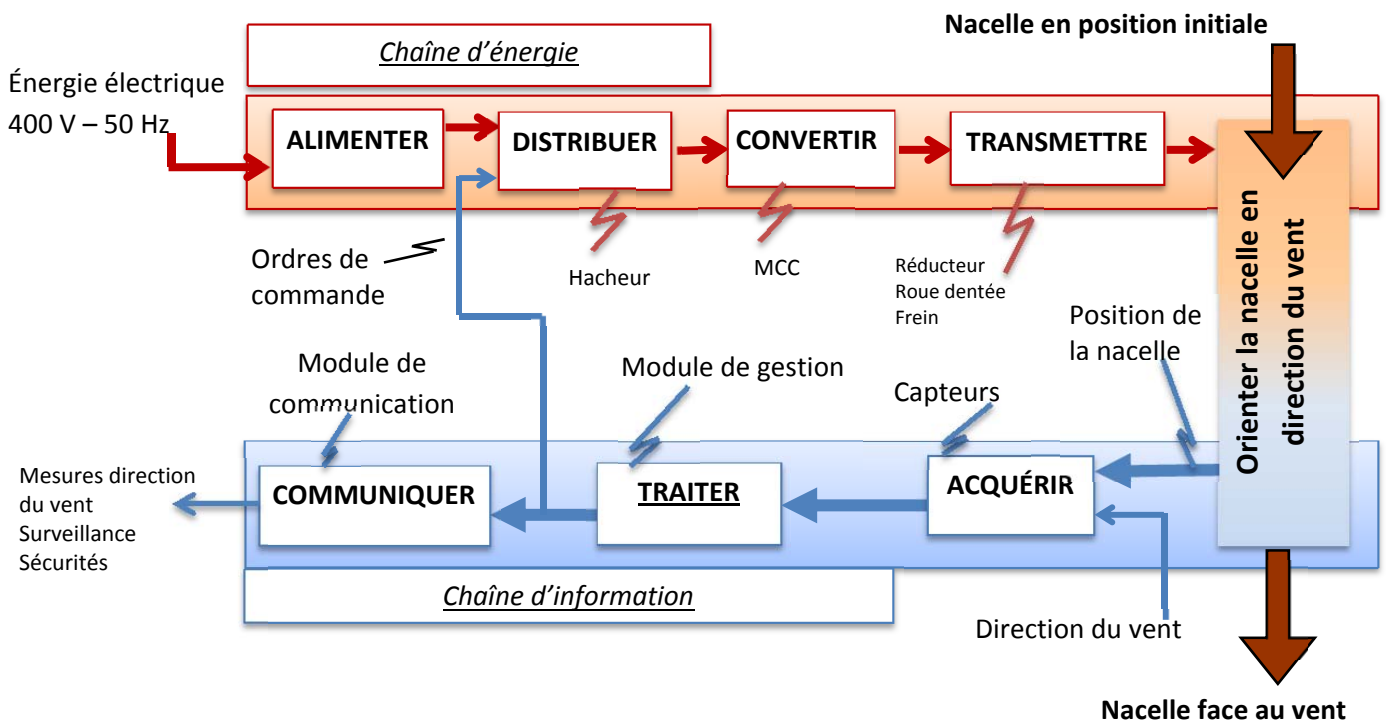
Chaîne d'énergie

Nacelle en position initiale

Énergie électrique 400 V – 50 Hz

ALIMENTER

DISTRIBUER

CONVERTIR

TRANSMETTRE

Orienter la nacelle en direction du vent

Ordres de commande

Hacheur

MCC

Réducteur
Roue dentée
Frein

Position de la nacelle

Module de communication

Module de gestion

Capteurs

Mesures direction du vent
Surveillance
Sécurités

COMMUNIQUER

TRAITER

ACQUÉRIR

Chaîne d'information

Direction du vent

Nacelle face au vent